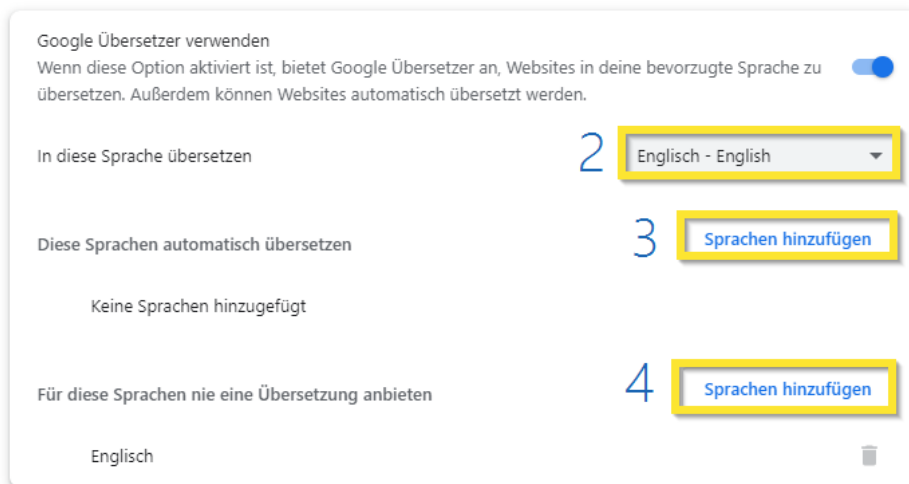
Google Übersetzer verwenden
Wenn diese Option aktiviert ist, bietet Google Übersetzer an, Websites in deine bevorzugte Sprache zu übersetzen. Außerdem können Websites automatisch übersetzt werden.

In diese Sprache übersetzen

2

Englisch - English

Diese Sprachen automatisch übersetzen

3

Sprachen hinzufügen

Keine Sprachen hinzugefügt

Für diese Sprachen nie eine Übersetzung anbieten

4

Sprachen hinzufügen

Englisch